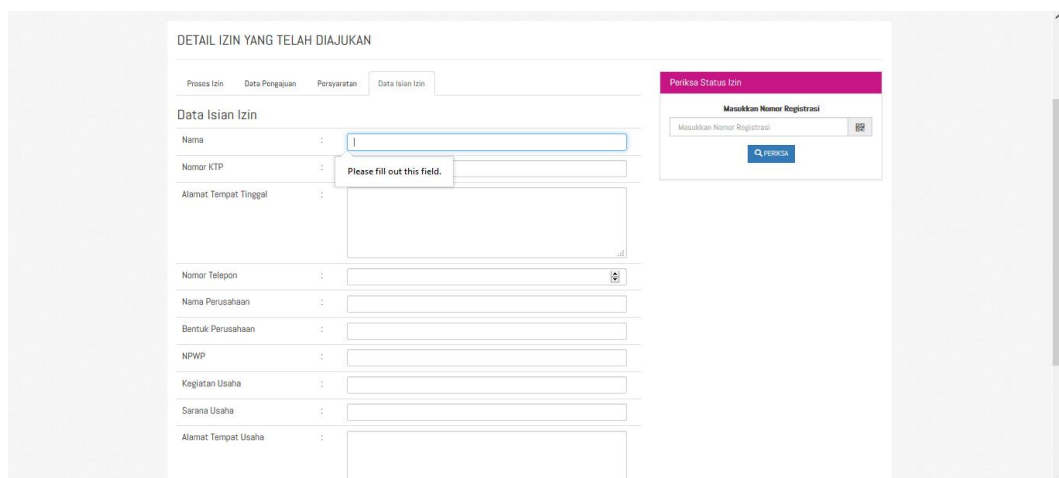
DETAIL IZIN YANG TELAH DIAJUKAN

Proses Izin | Data Pengajuan | Persyaratan | Data Isian Izin

Data Isian Izin

Nama :

Please fill out this field.

Nomor KTP :

Alamat Tempat Tinggal :

Nomor Telepon :

Nama Perusahaan :

Bentuk Perusahaan :

NPWP :

Kegiatan Usaha :

Sarana Usaha :

Alamat Tempat Usaha :

Periksa Status Izin

Masukkan Nomor Registrasi

Masukkan Nomor Registrasi

PERIKSA